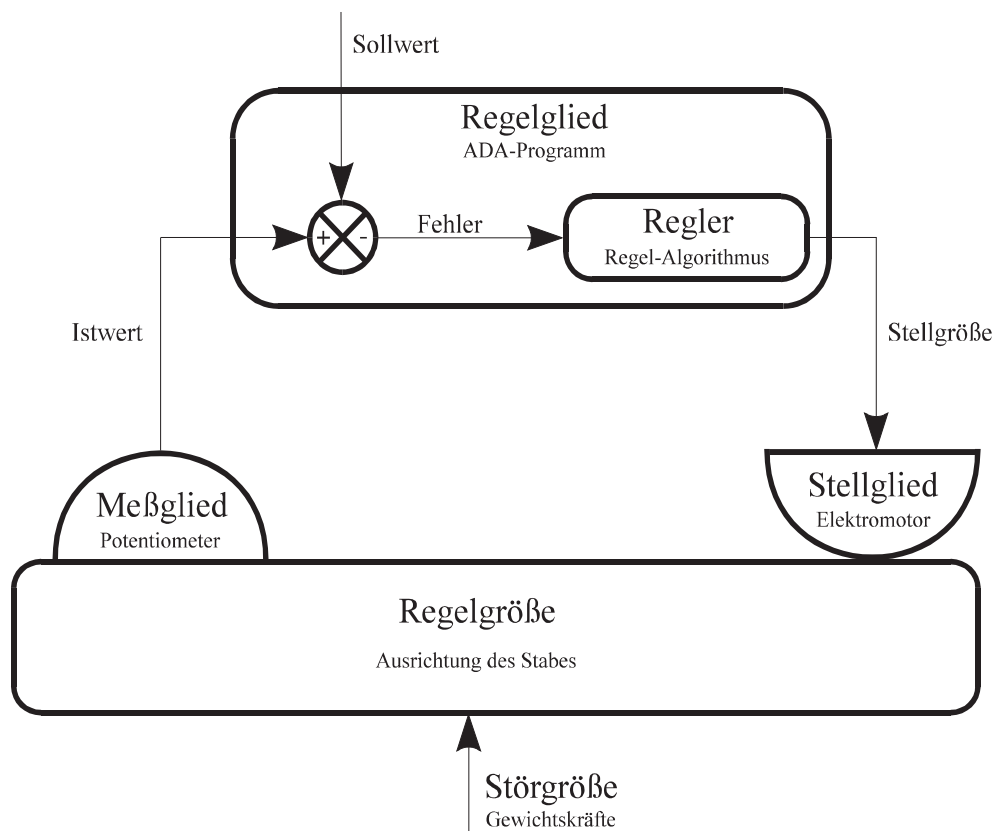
Sollwert

Regelglied
ADA-Programm

+ -

Fehler

Regler
Regel-Algorithmus

Istwert

Stellgröße

Meßglied
Potentiometer

Stellglied
Elektromotor

Regelgröße
Ausrichtung des Stabes

Störgröße
Gewichtskräfte